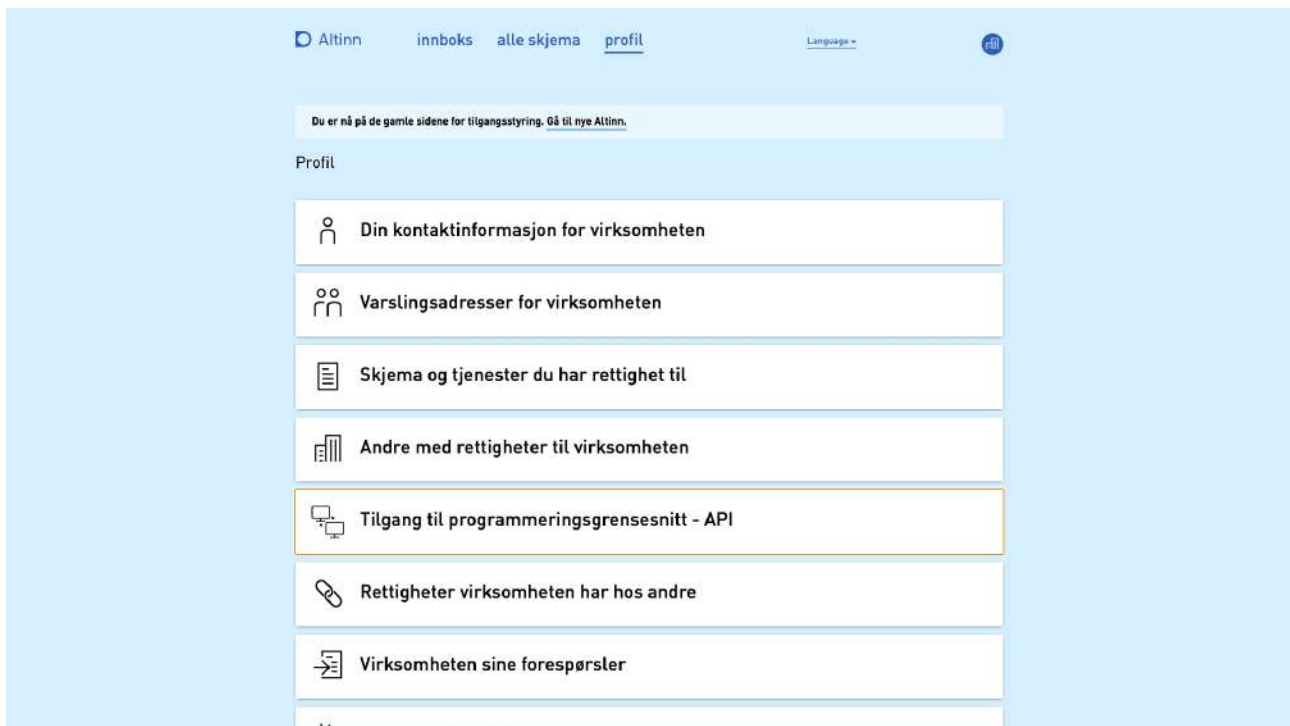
Altinn innboks alle skjema profil Language

Du er nå på de gamle sidene for tilgangsstyring. Gå til nye Altinn.

Profil

Din kontaktinformasjon for virksomheten

Varslingsadresser for virksomheten

Skjema og tjenester du har rettighet til

Andre med rettigheter til virksomheten

Tilgang til programmeringsgrensesnitt - API

Rettigheter virksomheten har hos andre

Virksomheten sine forespørsler

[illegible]